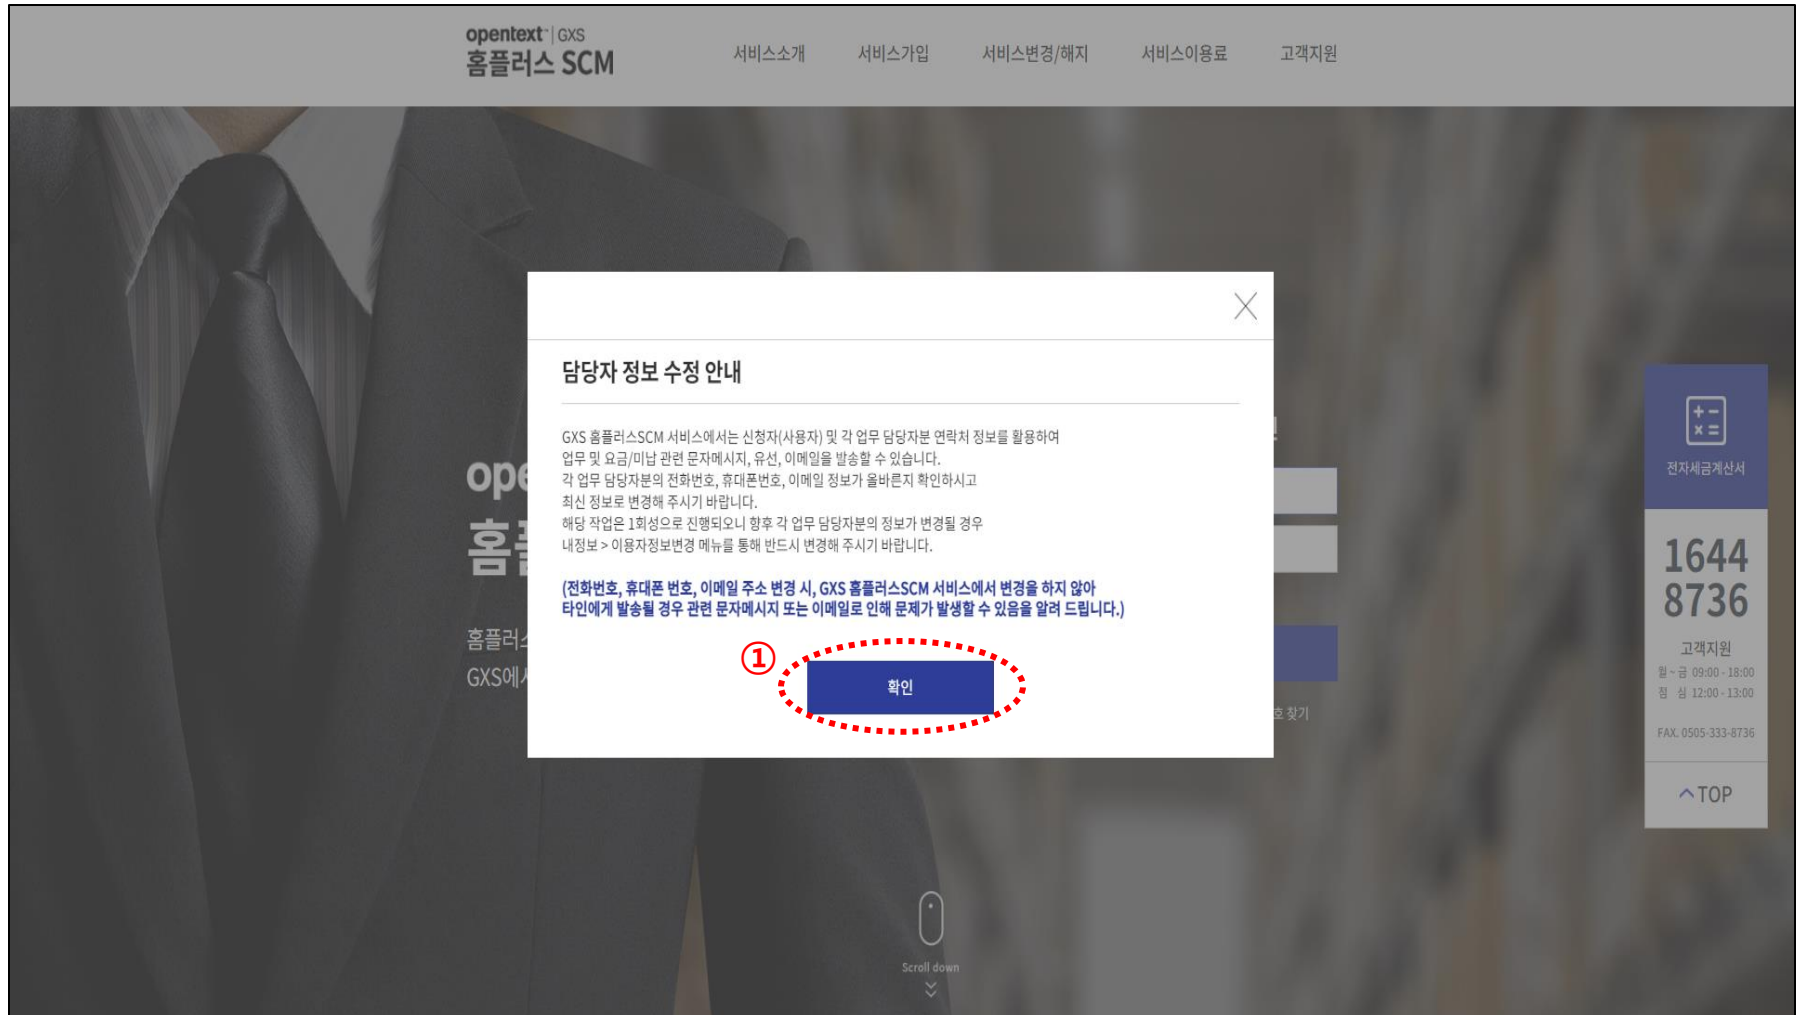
opentext | GXS
홈플러스 SCM

서비스소개 서비스가입 서비스변경/해지 서비스이용료 고객지원

담당자 정보 수정 안내

GXS 홈플러스SCM 서비스에서는 신청자(사용자) 및 각 업무 담당자분 연락처 정보를 활용하여 업무 및 요금/미납 관련 문자메시지, 유선, 이메일을 발송할 수 있습니다.
각 업무 담당자분의 전화번호, 휴대폰번호, 이메일 정보가 올바른지 확인하시고 최신 정보로 변경해 주시기 바랍니다.
해당 작업은 1회성으로 진행되오니 향후 각 업무 담당자분의 정보가 변경될 경우 내정보 > 이용자정보변경 메뉴를 통해 반드시 변경해 주시기 바랍니다.

(전화번호, 휴대폰 번호, 이메일 주소 변경 시, GXS 홈플러스SCM 서비스에서 변경을 하지 않아 타인에게 발송될 경우 관련 문자메시지 또는 이메일로 인해 문제가 발생할 수 있음을 알려 드립니다.)

①

확인

ope
홈플
홈플러
GXS에

호 찾기

전자세금계산서

1644
8736
고객지원
월 ~ 금 09:00 - 18:00
점 심 12:00 - 13:00
FAX. 0505-333-8736

TOP

Scroll down